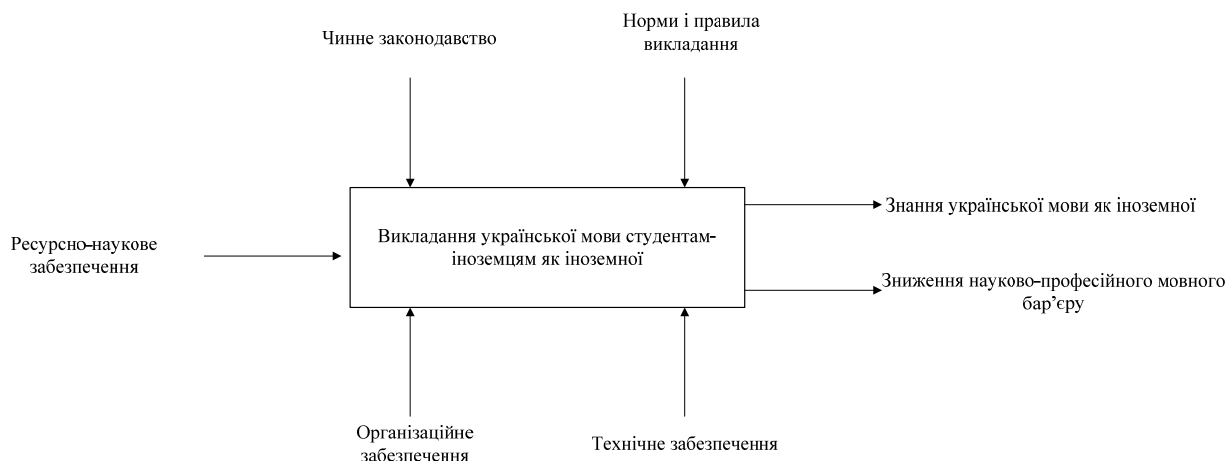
Чинне законодавство

Норми і правила викладання

Ресурсно-наукове забезпечення

Викладання української мови студентам-іноземцям як іноземної

Знання української мови як іноземної

Зниження науково-професійного мовного бар'єру

Організаційне забезпечення

Технічне забезпечення